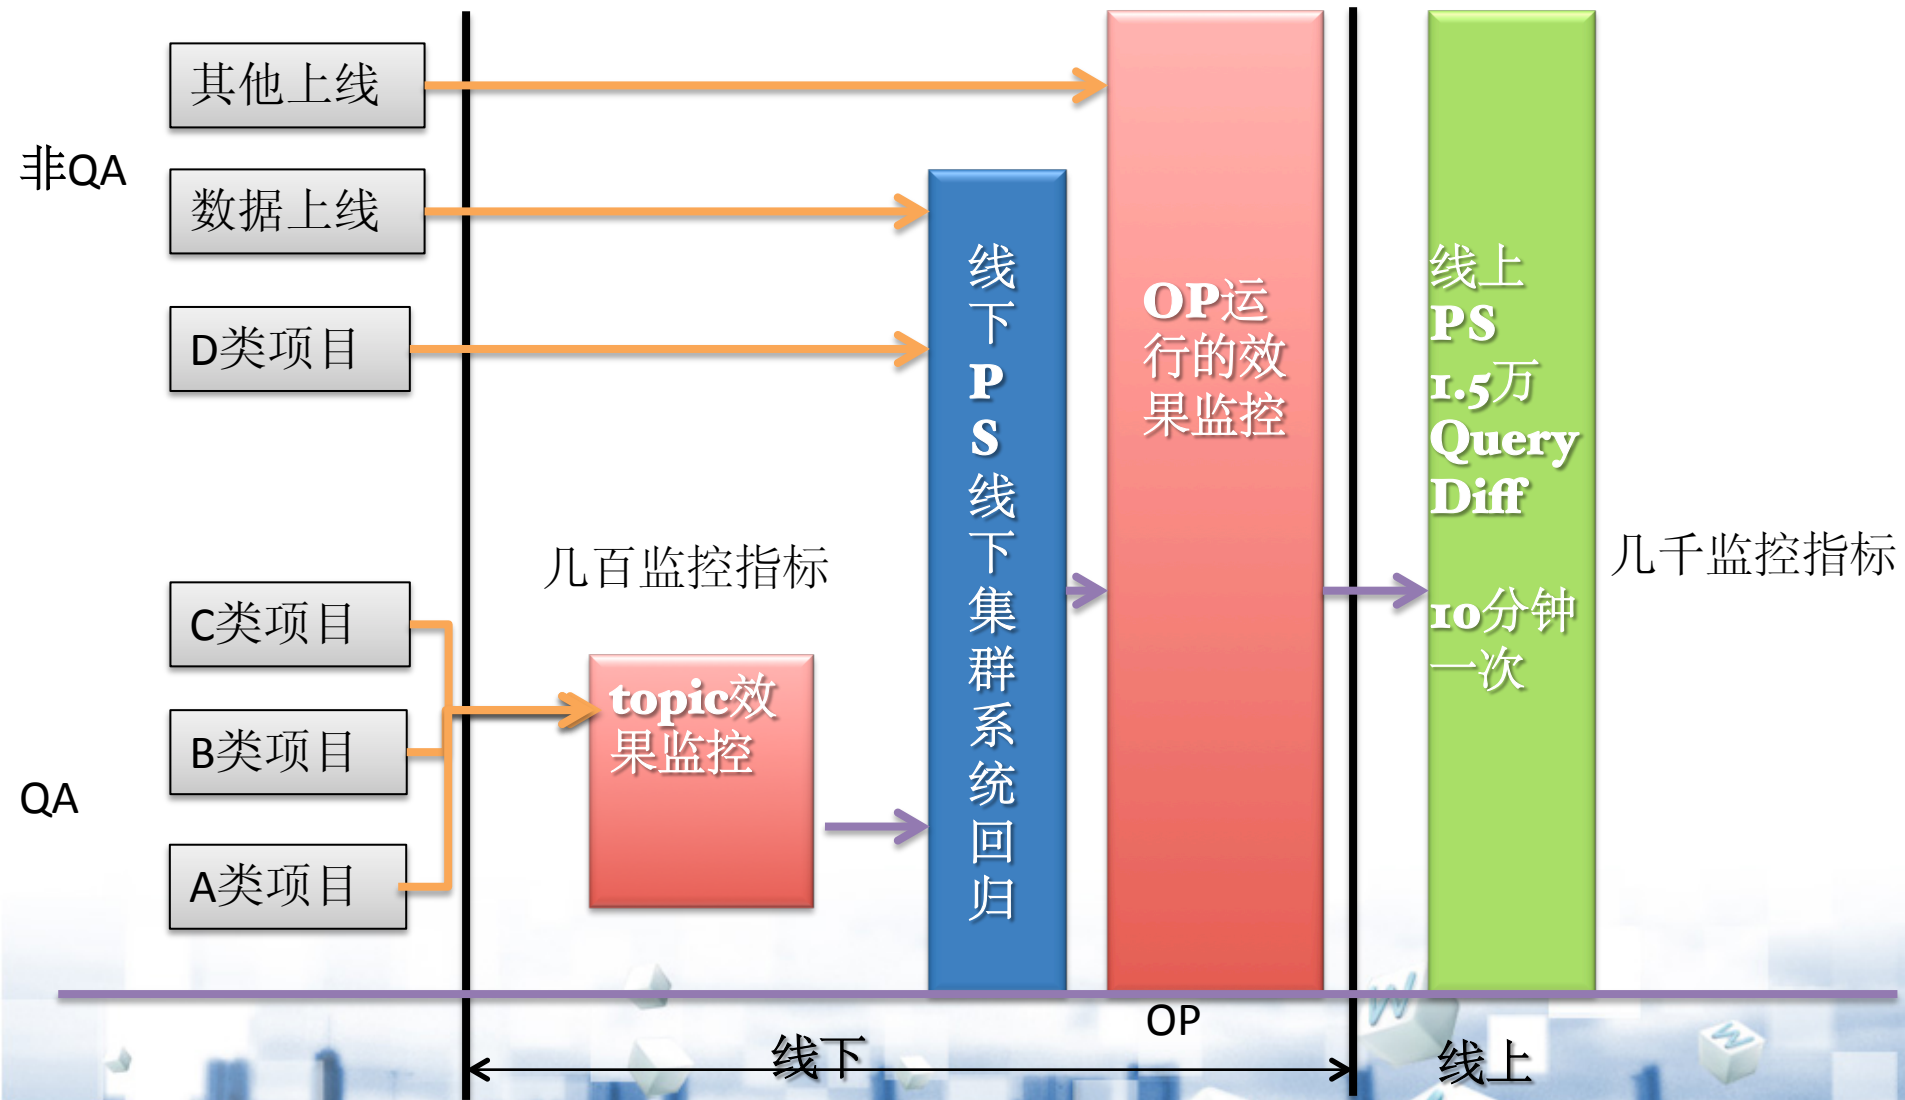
非QA

其他上线

数据上线

D类项目

C类项目

B类项目

A类项目

QA

几百监控指标

topic效果监控

线下PS线下集群系统回归

OP运行的效果监控

线上PS 1.5万Query Diff

10分钟一次

几千监控指标

OP

线下

线上